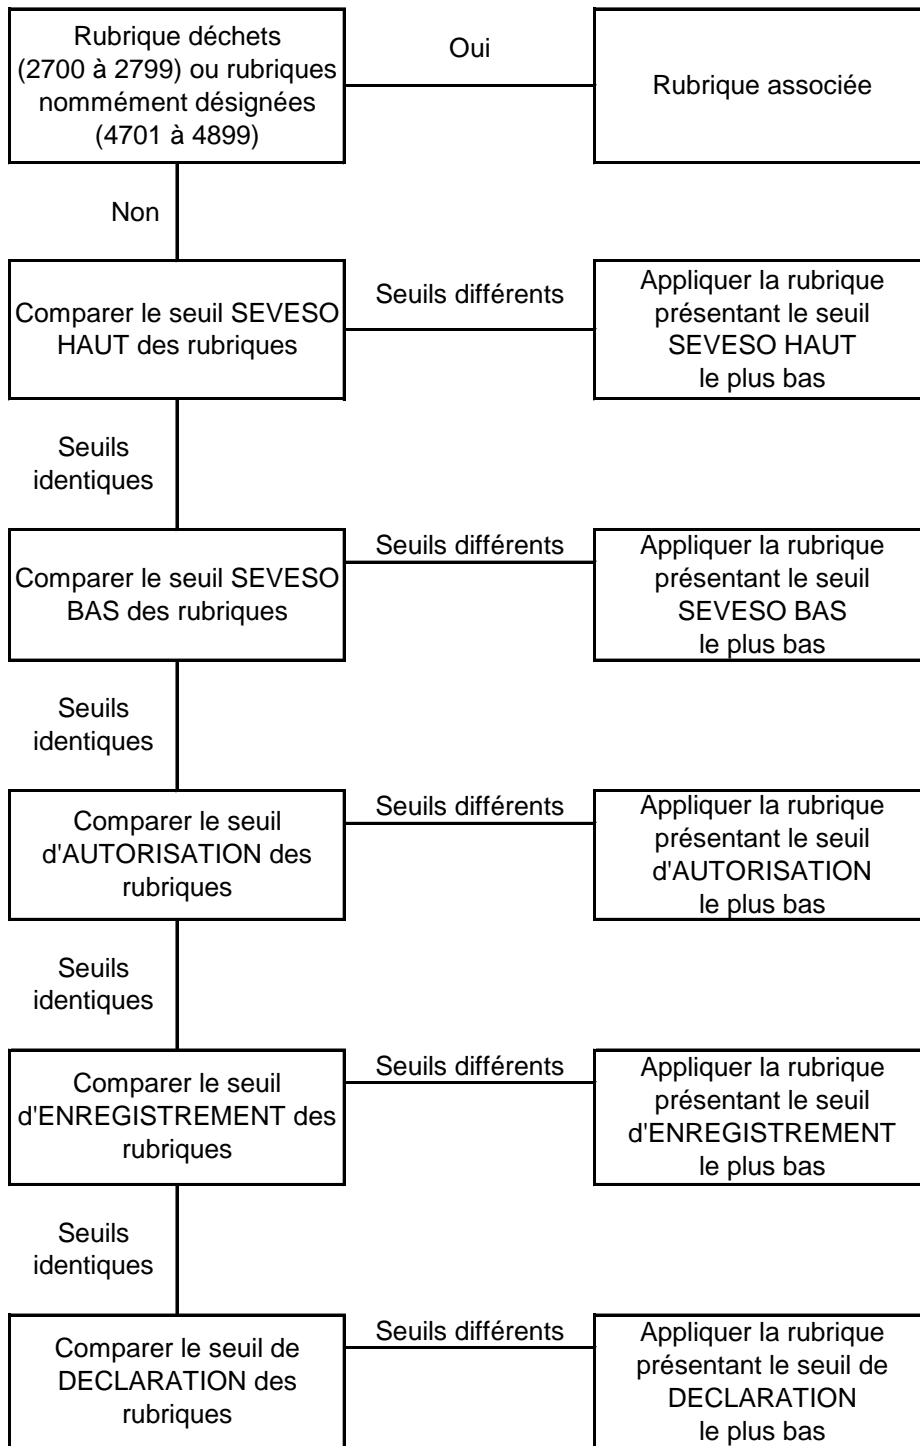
Rubrique déchets (2700 à 2799) ou rubriques nommément désignées (4701 à 4899)

Oui

Rubrique associée

Non

Comparer le seuil SEVESO HAUT des rubriques

Seuils différents

Appliquer la rubrique présentant le seuil SEVESO HAUT le plus bas

Seuils identiques

Comparer le seuil SEVESO BAS des rubriques

Seuils différents

Appliquer la rubrique présentant le seuil SEVESO BAS le plus bas

Seuils identiques

Comparer le seuil d'AUTORISATION des rubriques

Seuils différents

Appliquer la rubrique présentant le seuil d'AUTORISATION le plus bas

Seuils identiques

Comparer le seuil d'ENREGISTREMENT des rubriques

Seuils différents

Appliquer la rubrique présentant le seuil d'ENREGISTREMENT le plus bas

Seuils identiques

Comparer le seuil de DECLARATION des rubriques

Seuils différents

Appliquer la rubrique présentant le seuil de DECLARATION le plus bas